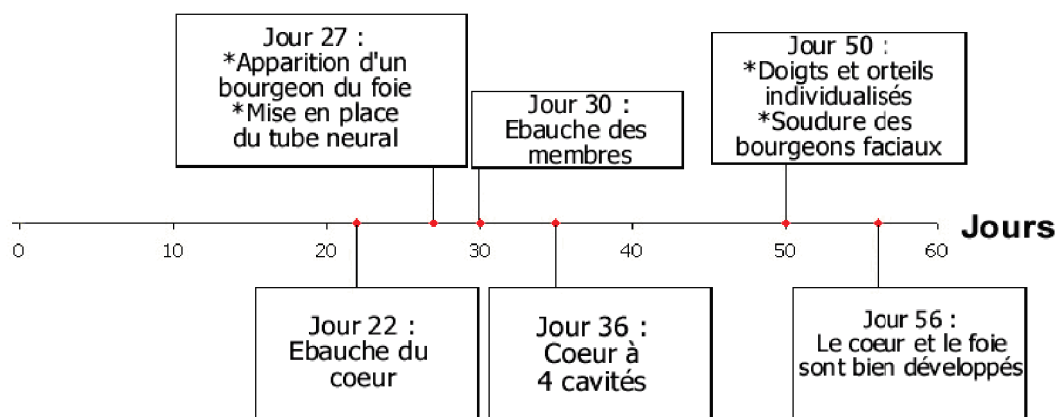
Jour 27 :
*Apparition d'un bourgeon du foie
*Mise en place du tube neural

Jour 30 :
Ebauche des membres

Jour 50 :
*Doigts et orteils individualisés
*Soudure des bourgeons faciaux

0 10 20 30 40 50 60 Jours

Jour 22 :
Ebauche du coeur

Jour 36 :
Coeur à 4 cavités

Jour 56 :
Le coeur et le foie sont bien développés